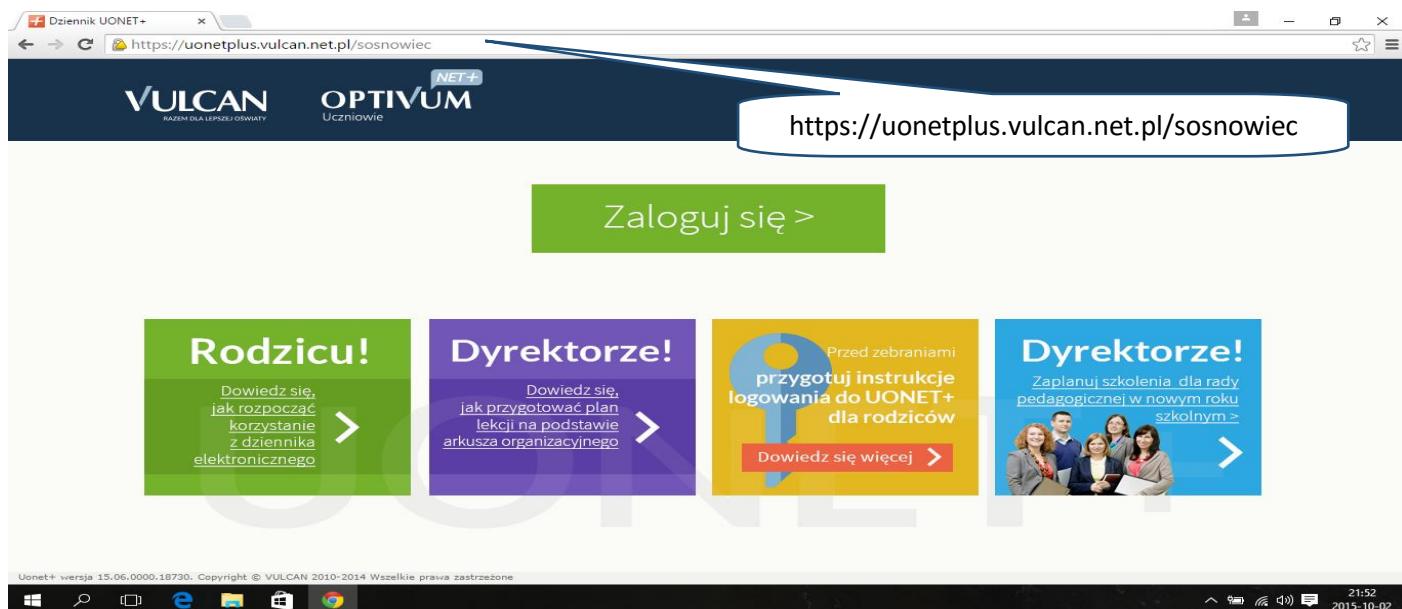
Dziennik UONET+ ×

https://uonetplus.vulcan.net.pl/sosnowiec

VULCAN
RAZEM DLA LEPSZEJ OŚWIATY

NET+
OPTIVUM
Uczniowie

https://uonetplus.vulcan.net.pl/sosnowiec

Zaloguj się >

Rodzicu!
Dowiedz się, jak rozpocząć korzystanie z dziennika elektronicznego

Dyrektorze!
Dowiedz się, jak przygotować plan lekcji na podstawie arkusza organizacyjnego

Przed zebraniami
przygotuj instrukcje logowania do UONET+ dla rodziców
Dowiedz się więcej

Dyrektorze!
Zaplanuj szkolenia dla rady pedagogicznej w nowym roku szkolnym >

Uonet+ wersja 15.06.0000.18730. Copyright © VULCAN 2010-2014 Wszelkie prawa zastrzeżone

21:52
2015-10-02